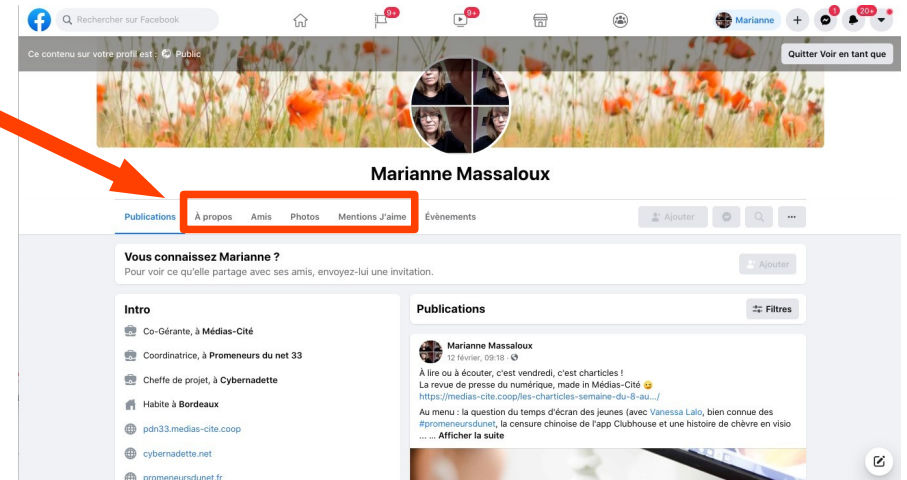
Rechercher sur Facebook

9+

9+

Marianne

1

20+

Ce contenu sur votre profil est : Public

Quitter Voir en tant que

Marianne Massaloux

Publications

À propos

Amis

Photos

Mentions J'aime

Évènements

Ajouter

...

Vous connaissez Marianne ?

Pour voir ce qu'elle partage avec ses amis, envoyez-lui une invitation.

Ajouter

Intro

Co-Gérante, à Médias-Cité

Coordinatrice, à Promeneurs du net 33

Cheffe de projet, à Cybernadette

Habite à Bordeaux

pdn33.medias-cite.coop

cybernadette.net

promeneursdunet.fr

Publications

Filtres

Marianne Massaloux

12 février, 09:18 ·

À lire ou à écouter, c'est vendredi, c'est charticles !

La revue de presse du numérique, made in Médias-Cité 😉

https://medias-cite.coop/les-charticles-semaine-du-8-au.../

Au menu : la question du temps d'écran des jeunes (avec Vanessa Lalo, bien connue des #promeneursdunet, la censure chinoise de l'app Clubhouse et une histoire de chèvre en visio ... ... Afficher la suite